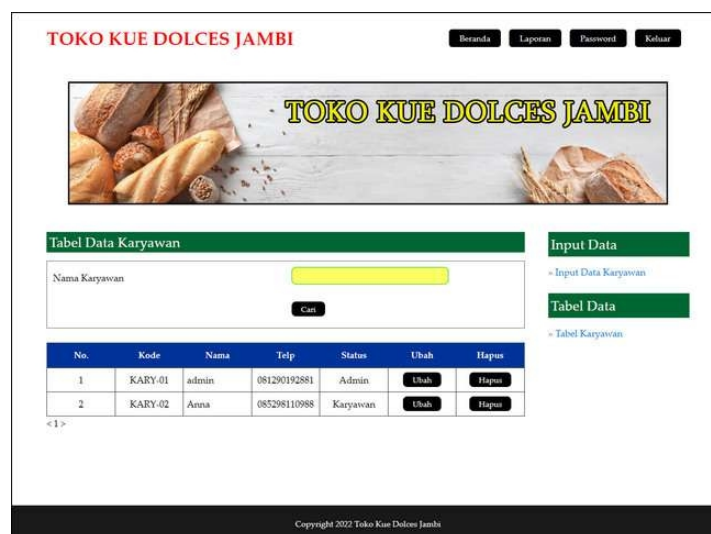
TOKO KUE DOLCES JAMBI

Beranda Laporan Password Keluar

TOKO KUE DOLCES JAMBI

Tabel Data Karyawan

Nama Karyawan

Cari

| No. | Kode | Nama | Telp | Status | Ubah | Hapus |
|---|---|---|---|---|---|---|
| 1 | KARY-01 | admin | 081290192881 | Admin | Ubah | Hapus |
| 2 | KARY-02 | Anna | 085298110988 | Karyawan | Ubah | Hapus |

< 1 >

Input Data

» Input Data Karyawan

Tabel Data

» Tabel Karyawan

Copyright 2022 Toko Kue Dolces Jambi